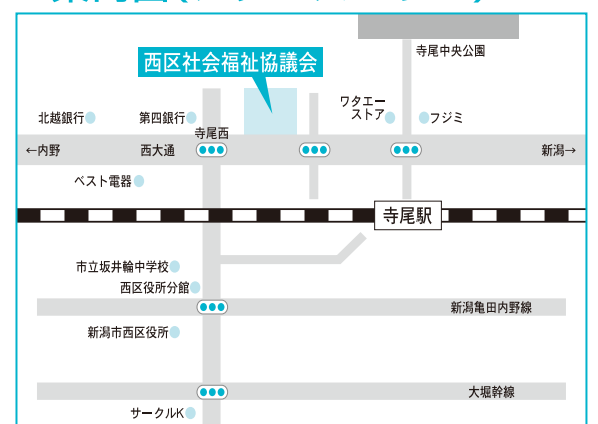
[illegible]

西区社会福祉協議会

寺尾中央公園

北越銀行

第四銀行

寺尾西

ワタエーストア

フジミ

←内野

西大通

新潟→

ベスト電器

寺尾駅

市立坂井輪中学校

西区役所分館

新潟亀田内野線

新潟市西区役所

大堀幹線

サークルK